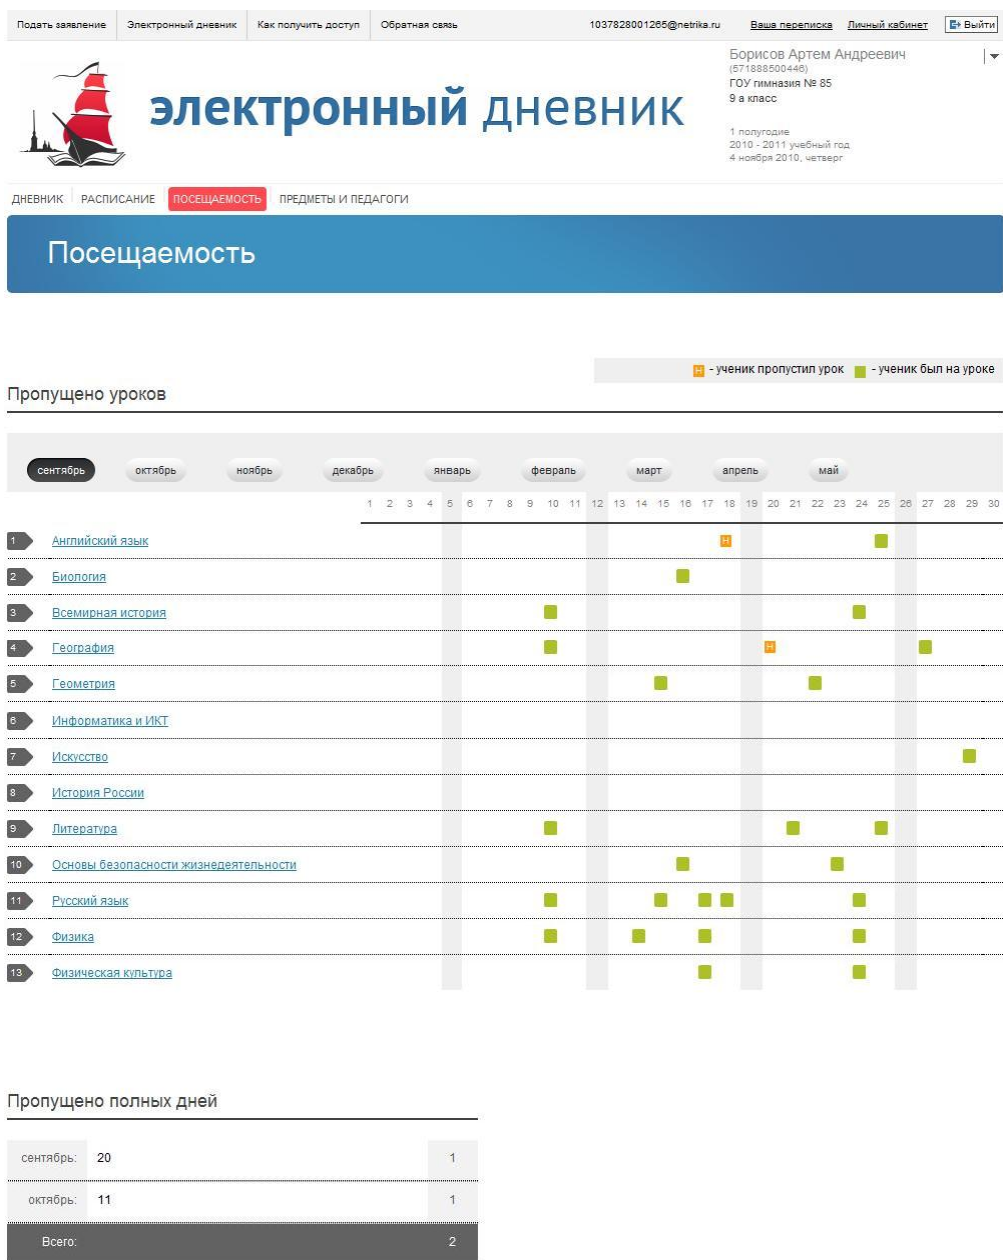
Подать заявление | Электронный дневник | Как получить доступ | Обратная связь | 103782800126​5@netrika.ru | Ваша переписка | Личный кабинет | Выйти

электронный дневник

Борисов Артем Андреевич
(571888500446)
ГОУ гимназия № 85
9 а класс

1 полугодие
2010 - 2011 учебный год
4 ноября 2010, четверг

ДНЕВНИК | РАСПИСАНИЕ | ПОСЕЩАЕМОСТЬ | ПРЕДМЕТЫ И ПЕДАГОГИ

Посещаемость

Н - ученик пропустил урок   - ученик был на уроке

Пропущено уроков

сентябрь | октябрь | ноябрь | декабрь | январь | февраль | март | апрель | май

1 2 3 4 5 6 7 8 9 10 11 12 13 14 15 16 17 18 19 20 21 22 23 24 25 26 27 28 29 30

1 Английский язык Н
2 Биология
3 Всемирная история
4 География Н
5 Геометрия
6 Информатика и ИКТ
7 Искусство
8 История России
9 Литература
10 Основы безопасности жизнедеятельности
11 Русский язык
12 Физика
13 Физическая культура

Пропущено полных дней

| сентябрь: | 20 | 1 |
|---|---|---|
| октябрь: | 11 | 1 |
| Всего: | | 2 |